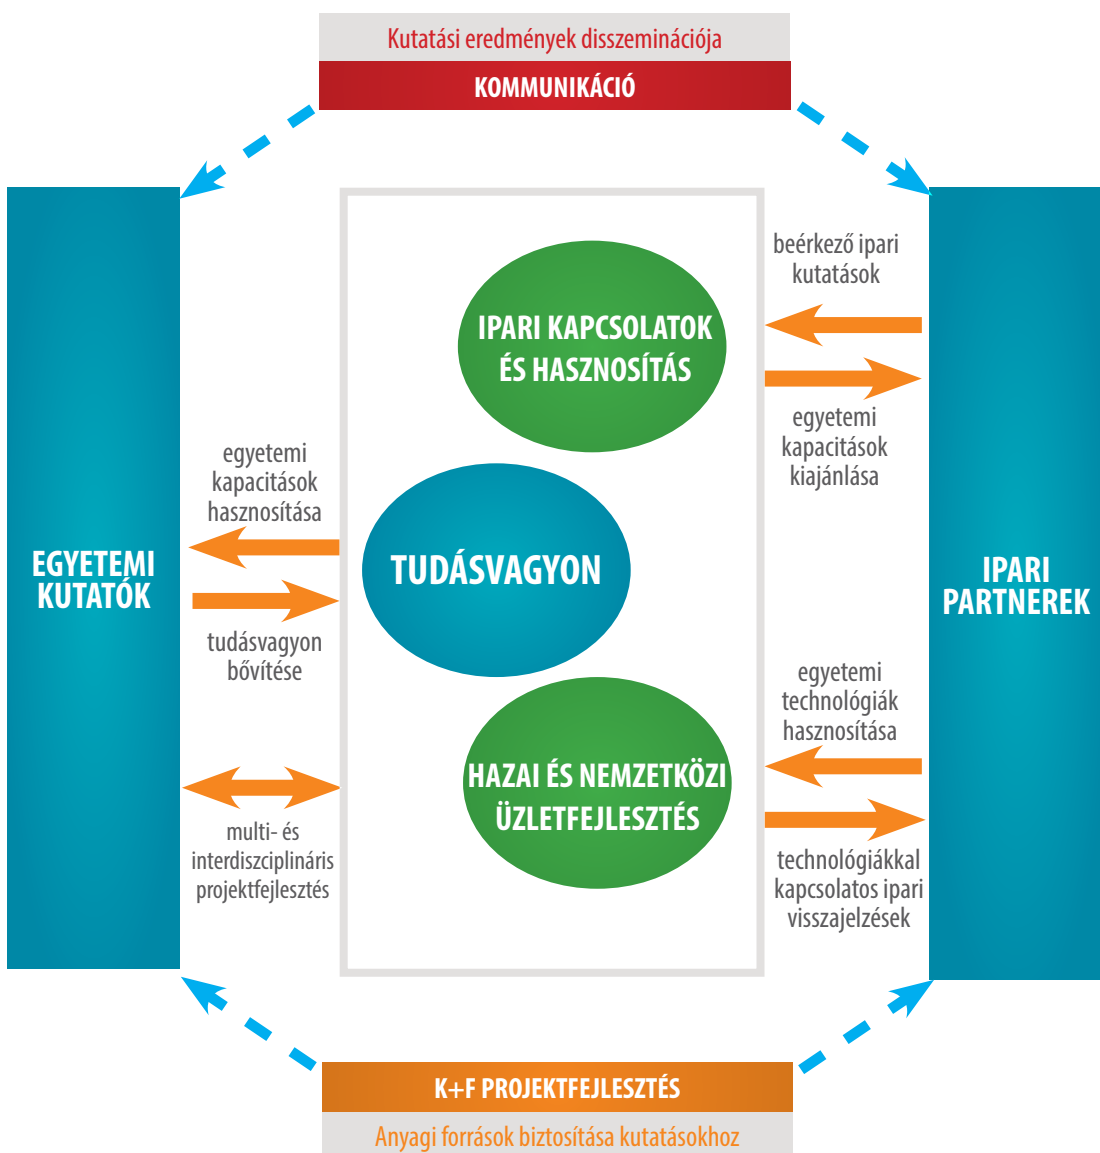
Kutatási eredmények disszeminációja
KOMMUNIKÁCIÓ

EGYETEMI KUTATÓK

egyetemi kapacitások hasznosítása

tudásvagyon bővítése

multi- és interdiszciplináris projektfejlesztés

IPARI KAPCSOLATOK ÉS HASZNOSÍTÁS

TUDÁSVAGYON

HAZAI ÉS NEMZETKÖZI ÜZLETFEJLESZTÉS

beérkező ipari kutatások

egyetemi kapacitások kiajánlása

egyetemi technológiák hasznosítása

technológiákkal kapcsolatos ipari visszajelzések

IPARI PARTNEREK

K+F PROJEKTFEJLESZTÉS
Anyagi források biztosítása kutatásokhoz